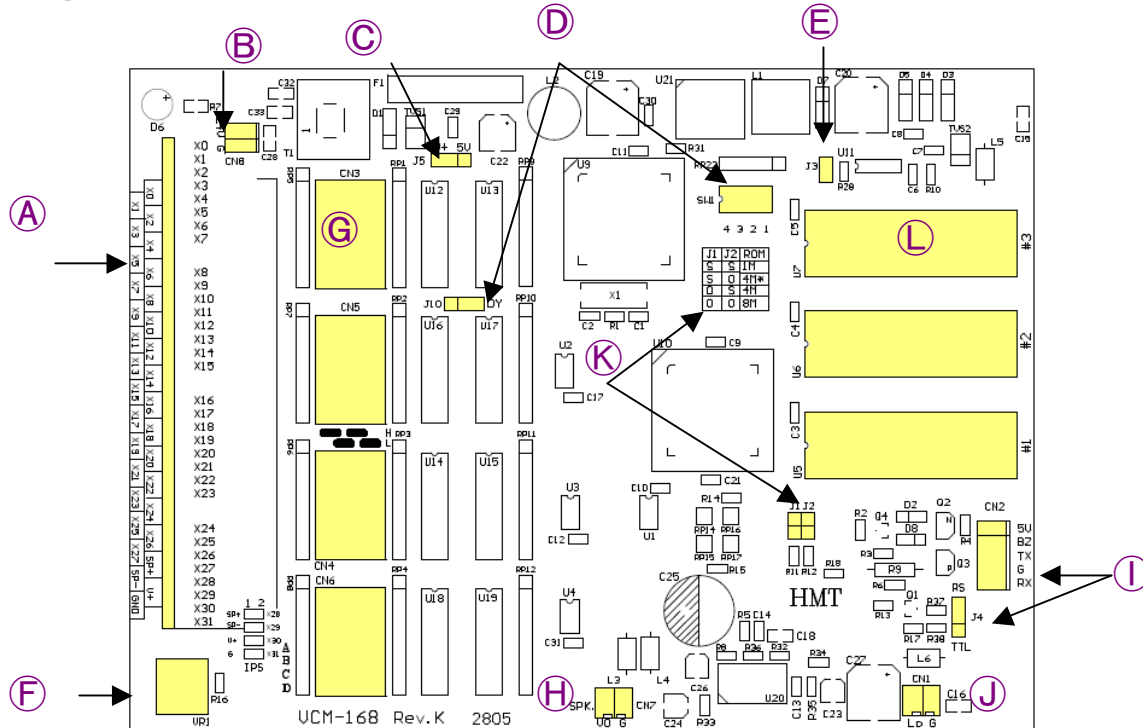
Ⓑ Ⓒ Ⓓ Ⓔ

C32 F1 L2 C19 U21 L1 D7 C20 D5 D4 D3
R7 T1 D1 TVS1 C29 C30 C8 TVS2 L5 C39
D6 C33 C28 J5 + 5V C22 C11 R31 C7
CN8 RP1 RP9 RP22 U11 C6 R10
J3 R20
Ⓐ X0 X1 X2 X3 X4 X5 X6 X7 CN3 U12 U13 U9 SW1 4 3 2 1
Ⓖ Ⓛ
C5 U7 #3
X8 X9 X10 X11 X12 X13 X14 X15

| J1 | J2 | ROM |
|---|---|---|
| S | S | 1M |
| S | O | 4M* |
| O | S | 4M |
| O | O | 8M |

X1
CN5 RP2 J10 DY RP10 C2 R1 C1
U16 U17
C4 U6 #2
Ⓚ U2 U10 C9
X16 X17 X18 X19 X20 X21 X22 X23 C17
H RP3 RP11 C3 U5 #1
L
U14 U15
C21
U3 C10 R14
Q2 CN2
R2 D2
Q4 D8 N 5V
X24 X25 X26 X27 X28 X29 X30 X31 RP14 RP16 J1 J2 BZ
C12 U1 R3 P4 TX
RP15 RP17 RP18 P9 G
CN4 RP4 RP12 RL1 RL2 P RX
CN6 R15 R6 Q3 R5 Ⓘ
C25 HMT Q1
R13 R37
U18 U19 R17 R38 J4
1 2 U4 TTL
SP+ X28 C31 R5 C14
SP- X29 C18 L6
U+ X30 L3 L4 R8 R36 R32 R34 C27
G X31 CN1
IP5 A B C D C26 C13 R35 U20 C23 C16
Ⓕ R16 Ⓗ SPK. V0 G CN7 C24 R33 Ⓙ Lp G
VR1 VCM-168 Rev.K 2805

X0 X1 X2 X3 X4 X5 X6 X7 X8 X9 X10 X11 X12 X13 X14 X15 X16 X17 X18 X19 X20 X21 X22 X23 X24 X25 X26 X27 SP+ SP- U+ GND